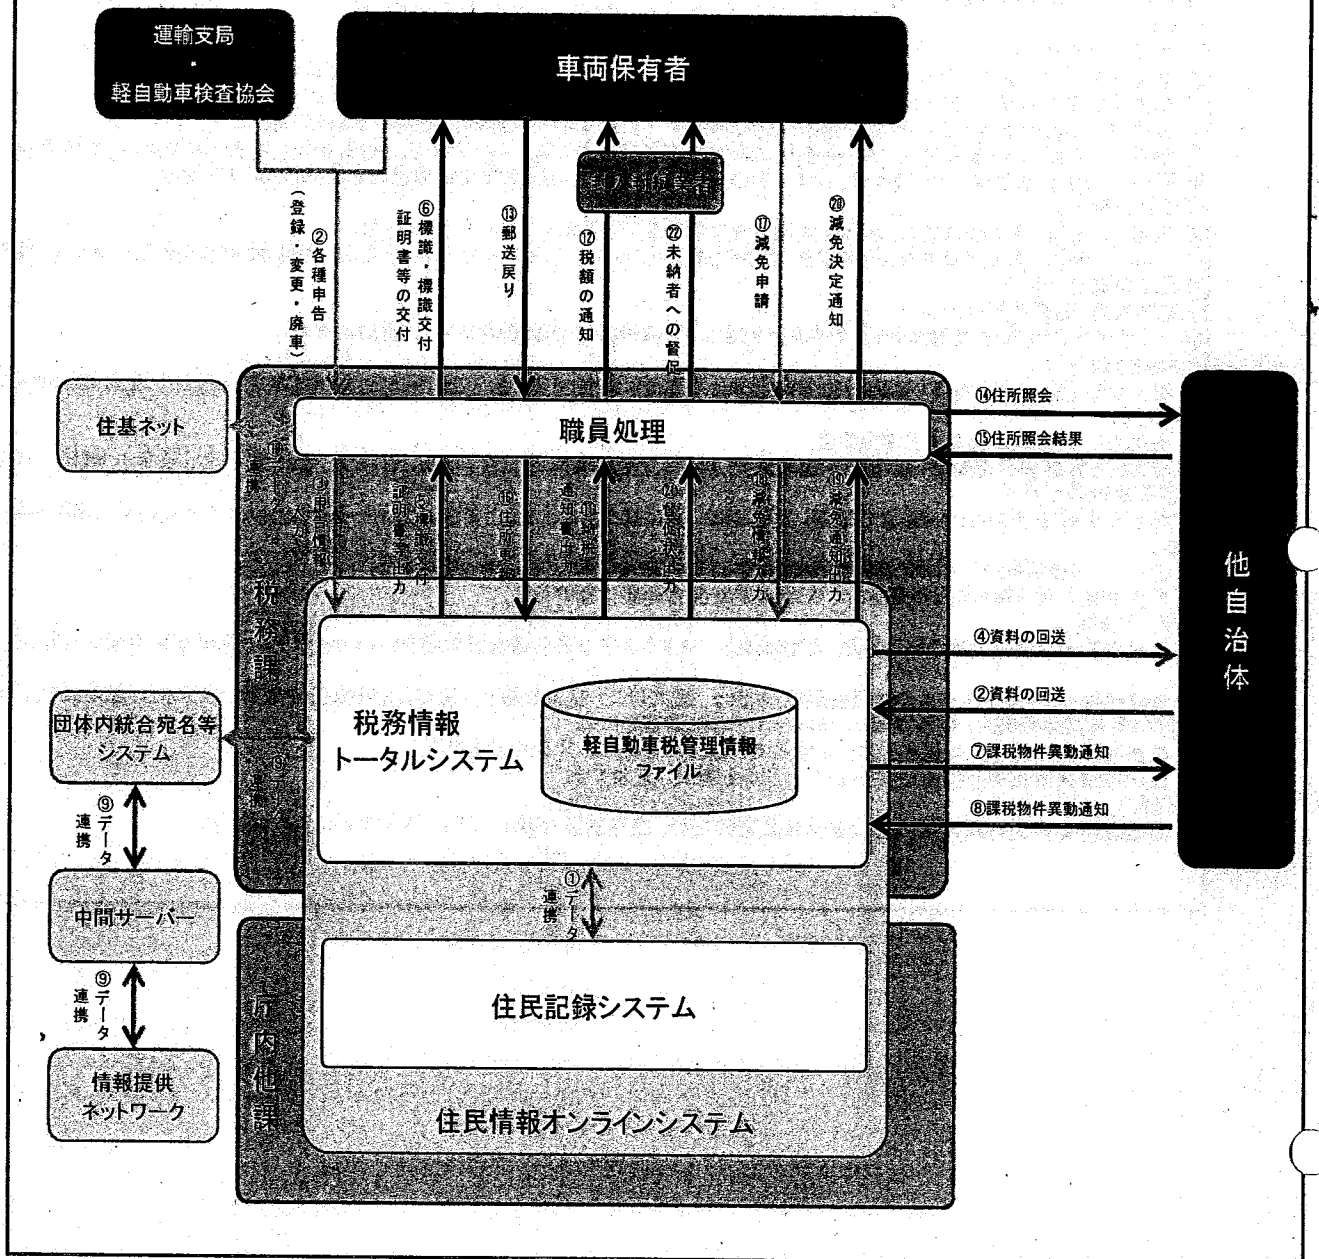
運輸支局
・
軽自動車検査協会

車両保有者

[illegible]

②各種申告（登録・変更・廃車）

⑥標識・標識交付証明書等の交付

⑬郵送戻り

⑫税額の通知

㉒未納者への督促

⑰減免申請

⑳減免決定通知

住基ネット

職員処理

⑭住所照会

⑮住所照会結果

他自治体

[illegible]

③申告情報入力

⑤標識交付証明書等出力

⑯住所更新

⑪通知書出力

㉑督促状出力

⑱減免情報入力

⑲減免通知書出力

税務課

④資料の回送

②資料の回送

⑦課税物件異動通知

⑧課税物件異動通知

団体内統合宛名等システム

税務情報トータルシステム

軽自動車税管理情報ファイル

⑨データ連携

中間サーバー

①データ連携

⑨データ連携

住民記録システム

情報提供ネットワーク

庁内他課

住民情報オンラインシステム